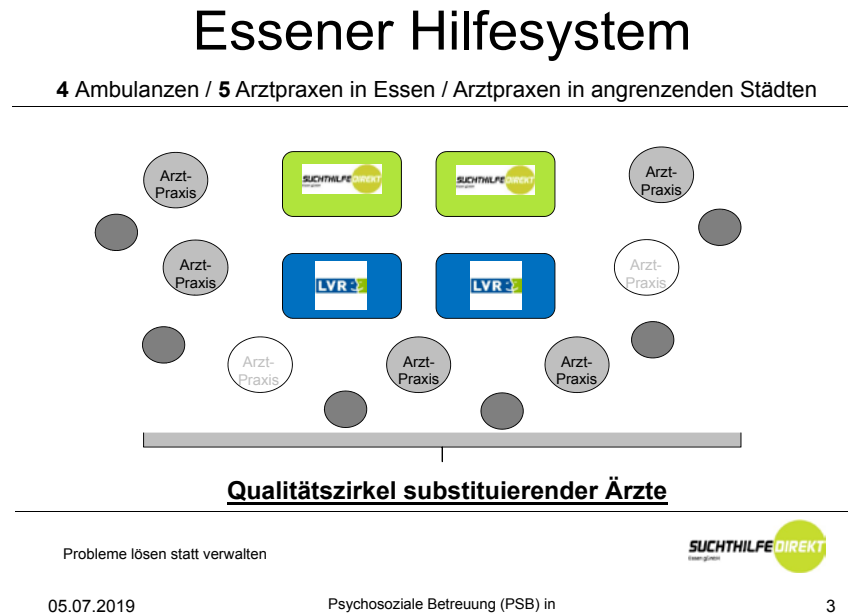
Essener Hilfesystem

**4** Ambulanzen / **5** Arztpraxen in Essen / Arztpraxen in angrenzenden Städten

Arzt-Praxis

SUCHTHILFE DIREKT

SUCHTHILFE DIREKT

Arzt-Praxis

Arzt-Praxis

LVR

LVR

Arzt-Praxis

Arzt-Praxis

Arzt-Praxis

Arzt-Praxis

Qualitätszirkel substituierender Ärzte

Probleme lösen statt verwalten

SUCHTHILFE DIREKT

05.07.2019

Psychosoziale Betreuung (PSB) in

3